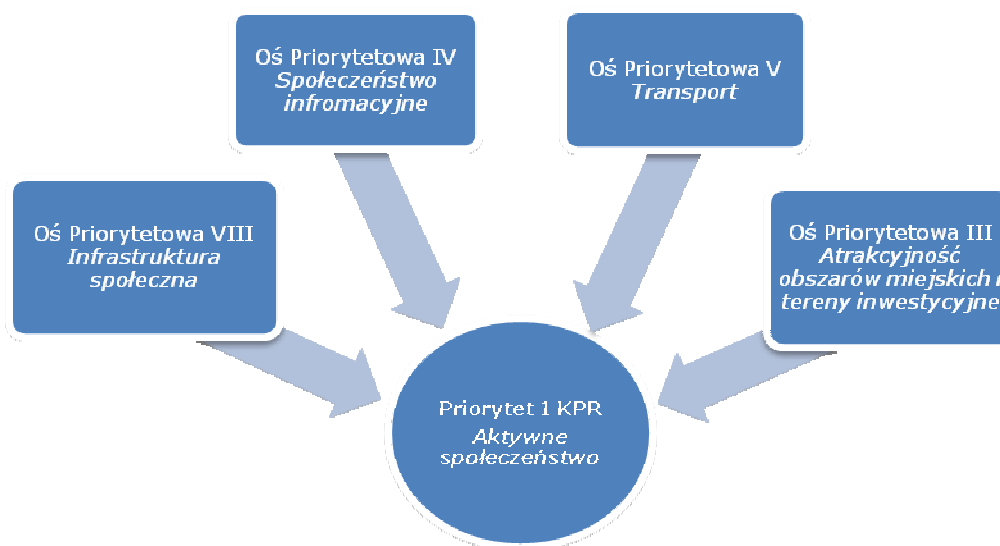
Oś Priorytetowa IV
Społeczeństwo infromacyjne

Oś Priorytetowa V
Transport

Oś Priorytetowa VIII
Infrastruktura społeczna

Oś Priorytetowa III
Atrakcyjność obszarów miejskich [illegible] tereny inwestycyjne

Priorytet 1 KPR
Aktywne społeczeństwo